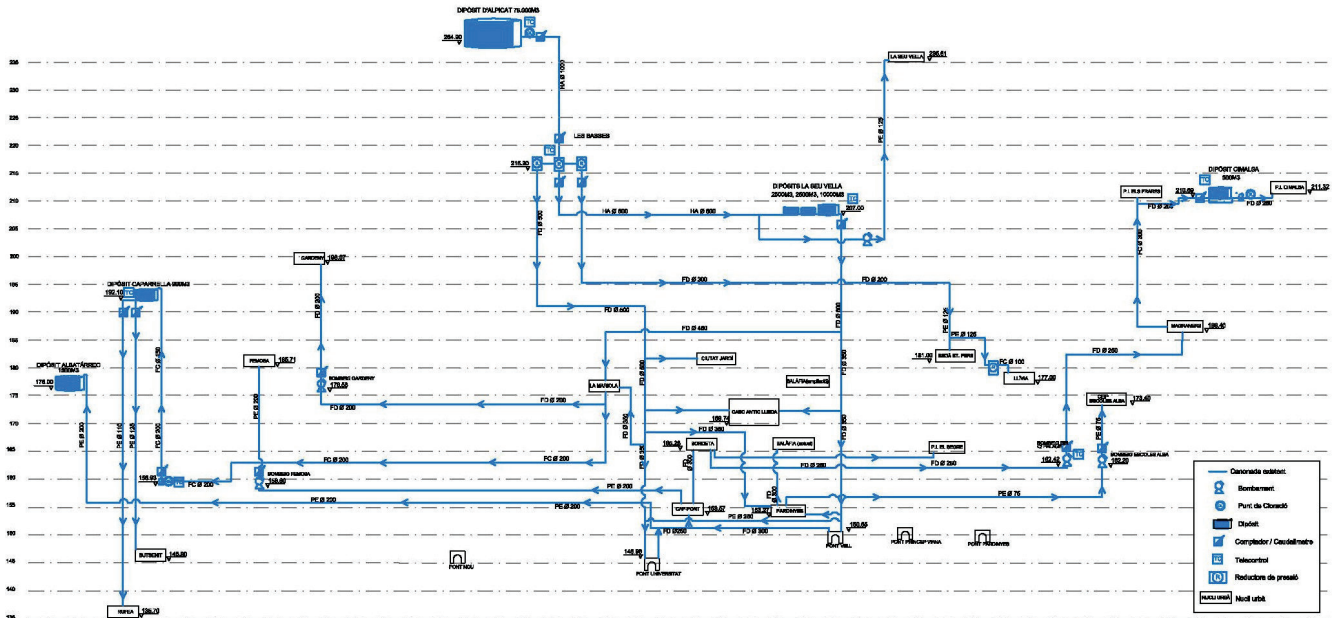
DIPÒSIT D'ALPICAT 75.000M3
264.30
LA SEU VELLA 226.61
HA Ø 1000
LES BASSES
215.30
PE Ø 125
DIPÒSIT CIMALSA 5000M3
DIPÒSITS LA SEU VELLA 2500M3, 2500M3, 10000M3
207.00
P.I. ELS FRARES
212.53
P.I. CAMPLLA
211.32
HA Ø 600
HA Ø 600
FD Ø 500
FD Ø 200
FC Ø 250
GARDENY 198.37
FD Ø 300
FD Ø 200
DIPÒSIT CAPARRELLA 5000M3
192.10
FD Ø 200
FD Ø 500
PE Ø 125
PE Ø 125
FD Ø 450
MAGRANERS 186.40
FC Ø 250
FD Ø 600
PE Ø 125
FEMOSA 185.71
CIUTAT JARDÍ
181.00
BOCA ST. PERE
FC Ø 100
FD Ø 250
DIPÒSIT ALBATÀRREC 1500M3
176.00
BOMBEIG GARDENY 179.53
LA MARIOLA
SALA
LLIVIA 177.00
FC Ø 200
FD Ø 200
FD Ø 250
CASC ANTIC LLEIDA
168.74
173.40
PE Ø 200
PE Ø 110
PE Ø 125
FD Ø 250
FD Ø 300
FD Ø 200
FD Ø 300
FD Ø 350
SOROLETA
SALA
P.I. EL SEGRE
PE Ø 75
166.28
BOMBEIG
FC Ø 200
FC Ø 200
FD Ø 200
FD Ø 250
FD Ø 250
162.42
BOMBEIG
162.20
155.93
BOMBEIG FEMOSA 158.90
PE Ø 200
PE Ø 220
PE Ø 200
PE Ø 75
CAP PONT 153.07
PARDINYES
153.27
PE Ø 300
FD Ø 250
FD Ø 300
150.65
PONT VELL
PONT PRINCEP VIANA
PONT PARDINYES
BUTSENIT 145.80
PONT NOU
146.96
PONT UNIVERSITAT
RUFEA 136.70
235 230 225 220 215 210 205 200 195 190 185 180 175 170 165 160 155 150 145 140 135
Canonada existent
Bombament
Punt de Cloració
Dipòsit
Comptador / Cabalímetre
Telecontrol
Reductora de pressió
NUCLI URBÀ
Nucli urbà